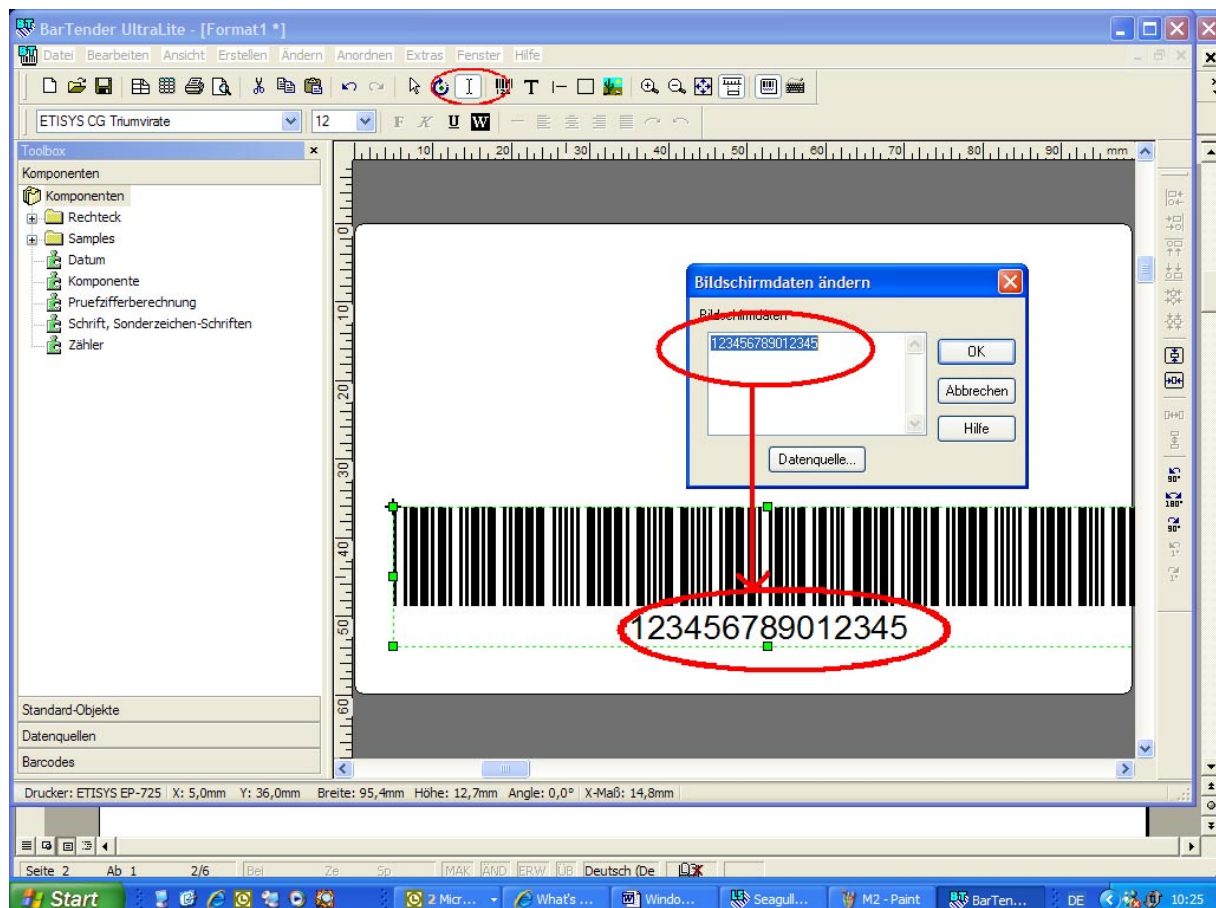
BarTender UltraLite - [Format1 *]

Datei Bearbeiten Ansicht Erstellen Ändern Anordnen Extras Fenster Hilfe

ETISYS CG Triumvirate 12

Toolbox
Komponenten
Komponenten
Rechteck
Samples
Datum
Komponente
Pruefzifferberechnung
Schrift, Sonderzeichen-Schriften
Zähler

Standard-Objekte
Datenquellen
Barcodes

10 20 30 40 50 60 70 80 90 mm

0
10
20
30
40
50
60

Bildschirmdaten ändern
Bildschirmdaten
123456789012345
OK
Abbrechen
Hilfe
Datenquelle...

123456789012345

Drucker: ETISYS EP-725 | X: 5,0mm Y: 36,0mm Breite: 95,4mm Höhe: 12,7mm Angle: 0,0° | X-Maß: 14,8mm

Seite 2 Ab 1 2/6 Bei Ze Sp MAK ÄND ERW ÜB Deutsch (De

Start 2 Micr... What's ... Windo... Seagull... M2 - Paint BarTen... DE 10:25